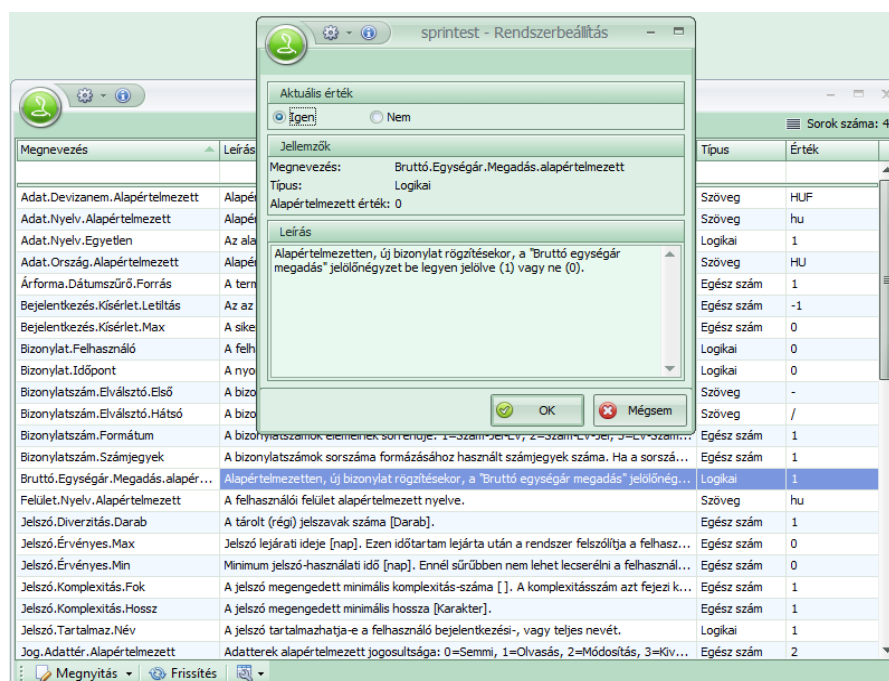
sprintest - Rendszerbeállítás

Aktuális érték
Igen
Nem

Jellemzők
Megnevezés: Bruttó.Egységár.Megadás.alapértelmezett
Típus: Logikai
Alapértelmezett érték: 0

Leírás
Alapértelmezetten, új bizonylat rögzítésekor, a "Bruttó egységár megadás" jelölőnégyzet be legyen jelölve (1) vagy ne (0).

OK
Mégsem

Sorok száma: 4

| Megnevezés | Leírás | Típus | Érték |
|---|---|---|---|
| Adat.Devizanem.Alapértelmezett | Alapé | Szöveg | HUF |
| Adat.Nyelv.Alapértelmezett | Alapé | Szöveg | hu |
| Adat.Nyelv.Egyetlen | Az ala | Logikai | 1 |
| Adat.Ország.Alapértelmezett | Alapé | Szöveg | HU |
| Árforma.Dátumszűrő.Forrás | A term | Egész szám | 1 |
| Bejelentkezés.Kísérlet.Letiltás | Az az | Egész szám | -1 |
| Bejelentkezés.Kísérlet.Max | A sike | Egész szám | 0 |
| Bizonylat.Felhasználó | A felh | Logikai | 0 |
| Bizonylat.Időpont | A nyo | Logikai | 0 |
| Bizonylatszám.Elválsztó.Első | A bizo | Szöveg | - |
| Bizonylatszám.Elválsztó.Hátsó | A bizo | Szöveg | / |
| Bizonylatszám.Formátum | A bizonylatszámok elemeinek sorrendje: 1=Szám-Jel-Év, 2=Szám-Év-Jel, 3=Év-Szám... | Egész szám | 1 |
| Bizonylatszám.Számjegyek | A bizonylatszámok sorszáma formázásához használt számjegyek száma. Ha a sorszá... | Egész szám | 1 |
| Bruttó.Egységár.Megadás.alapér... | Alapértelmezetten, új bizonylat rögzítésekor, a "Bruttó egységár megadás" jelölőnégy... | Logikai | 1 |
| Felület.Nyelv.Alapértelmezett | A felhasználói felület alapértelmezett nyelve. | Szöveg | hu |
| Jelszó.Diverzitás.Darab | A tárolt (régi) jelszavak száma [Darab]. | Egész szám | 1 |
| Jelszó.Érvényes.Max | Jelszó lejárati ideje [nap]. Ezen időtartam lejárta után a rendszer felszólítja a felhasz... | Egész szám | 0 |
| Jelszó.Érvényes.Min | Minimum jelszó-használati idő [nap]. Ennél sűrűbben nem lehet lecserélni a felhasznál... | Egész szám | 0 |
| Jelszó.Komplexitás.Fok | A jelszó megengedett minimális komplexitás-száma [ ]. A komplexitásszám azt fejezi k... | Egész szám | 1 |
| Jelszó.Komplexitás.Hossz | A jelszó megengedett minimális hossza [Karakter]. | Egész szám | 1 |
| Jelszó.Tartalmaz.Név | A jelszó tartalmazhatja-e a felhasználó bejelentkezési-, vagy teljes nevét. | Logikai | 1 |
| Jog.Adattér.Alapértelmezett | Adatterek alapértelmezett jogosultsága: 0=Semmi, 1=Olvasás, 2=Módosítás, 3=Kiv... | Egész szám | 2 |

Megnyitás
Frissítés